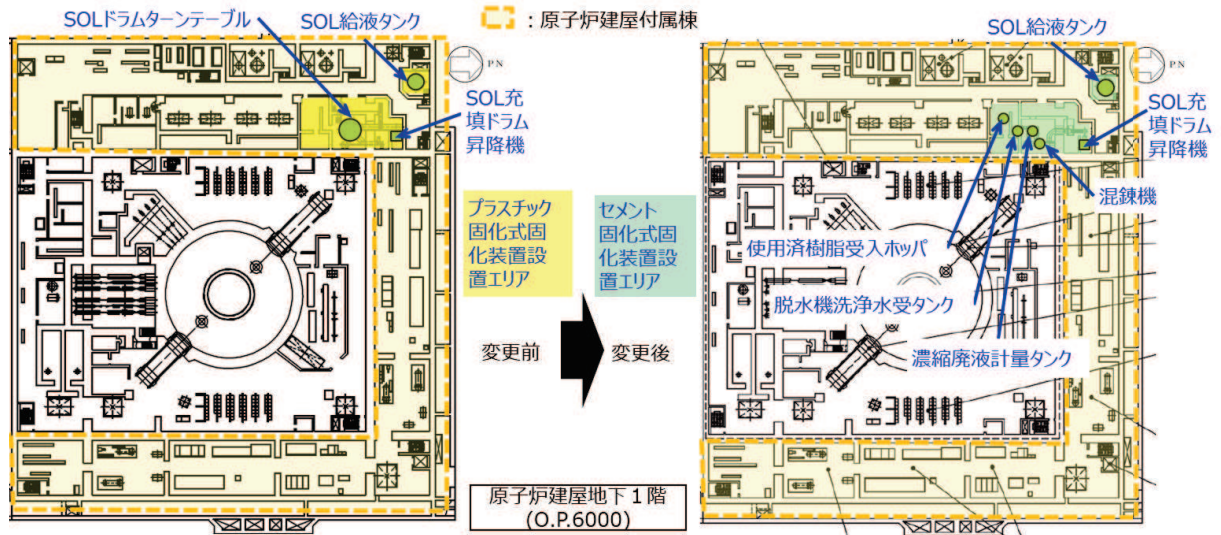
SOLドラムターンテーブル

SOL給液タンク

：原子炉建屋付属棟

SOL給液タンク

PN

SOL充填ドラム昇降機

PN

SOL充填ドラム昇降機

混錬機

プラスチック固化式固化装置設置エリア

セメント固化式固化装置設置エリア

使用済樹脂受入ホッパ

脱水機洗浄水受タンク

変更前

変更後

濃縮廃液計量タンク

原子炉建屋地下１階
(O.P.6000)